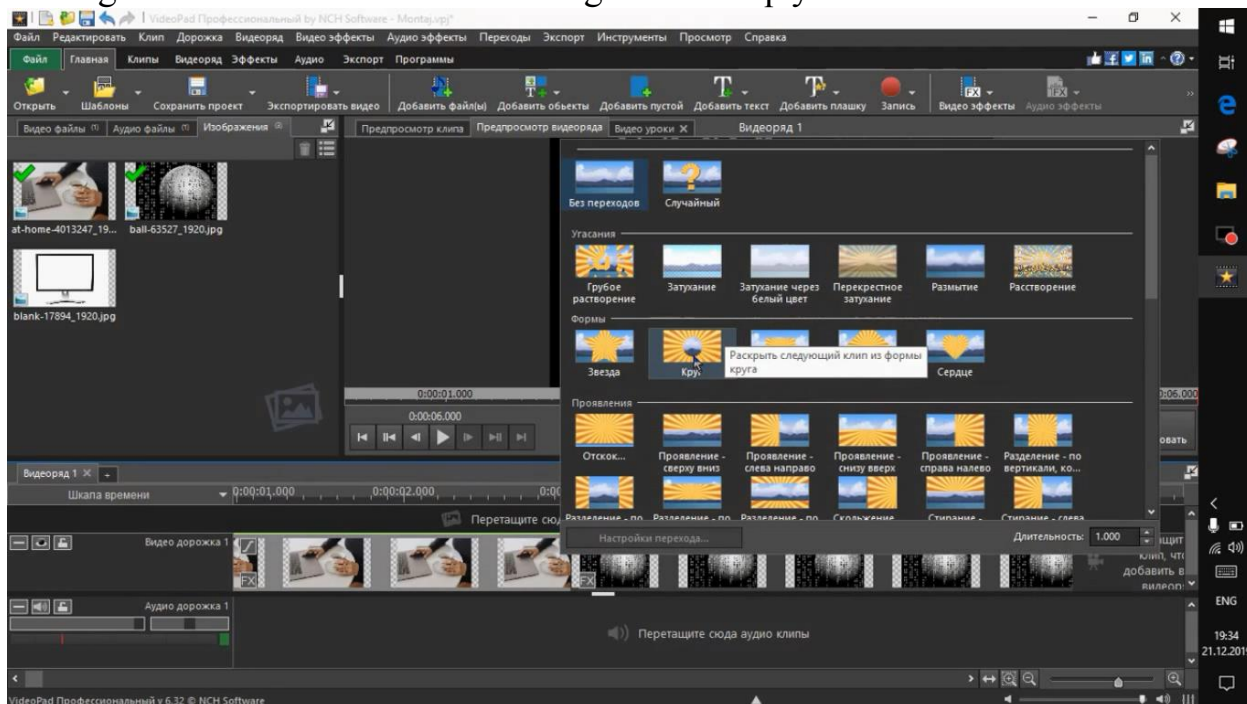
VideoPad Профессиональный by NCH Software - Montaj.vpj*

Файл Редактировать Клип Дорожка Видеоряд Видео эффекты Аудио эффекты Переходы Экспорт Инструменты Просмотр Справка

Файл Главная Клипы Видеоряд Эффекты Аудио Экспорт Программы

Открыть Шаблоны Сохранить проект Экспортировать видео Добавить файл(ы) Добавить объекты Добавить пустой Добавить текст Добавить плашку Запись Видео эффекты Аудио эффекты

Видео файлы Аудио файлы Изображения

at-home-4013247_19... ball-63527_1920.jpg

blank-17894_1920.jpg

Предпросмотр клипа Предпросмотр видеоряда Видео уроки Видеоряд 1

Без переходов Случайный

Угасания

Грубое растворение Затухание Затухание через белый цвет Перекрестное затухание Размытие Расстворение

Формы

Звезда Круг Сердце

Раскрыть следующий клип из формы круга

Проявления

Отскок... Проявление - сверху вниз Проявление - слева направо Проявление - снизу вверх Проявление - справа налево Разделение - по вертикали, ко...

Разделение - по Разделение - по Разделение - по Скольжение Стирание - Стирание - слева

Настройки перехода... Длительность: 1.000

0:00:01.000
0:00:06.000
0:06.000

овать

Видеоряд 1

Шкала времени 0:00:01.000 0:00:02.000

Перетащите сюд

Видео дорожка 1

Аудио дорожка 1

Перетащите сюда аудио клипы

клип, что добавить в видеор

ENG
19:34
21.12.201

VideoPad Профессиональный v 6.32 © NCH Software